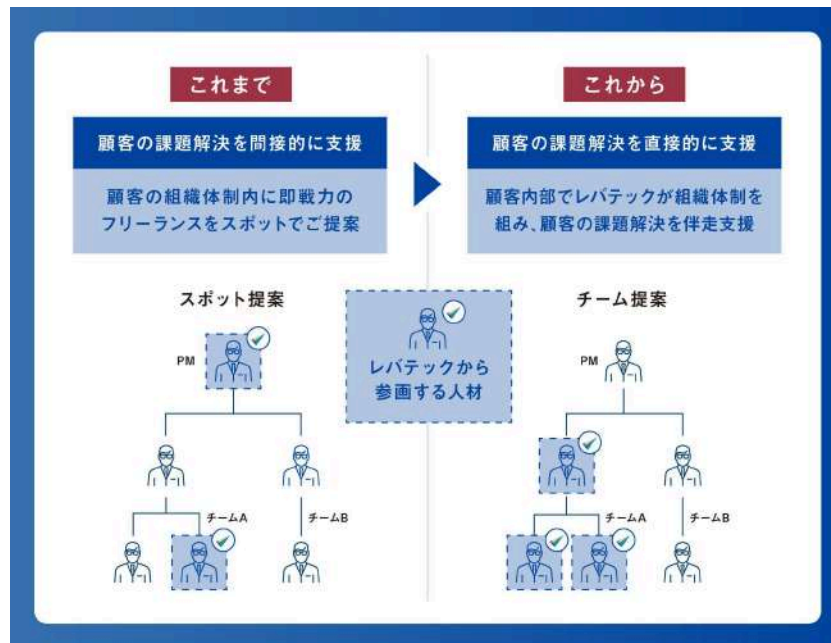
これまで

顧客の課題解決を間接的に支援

顧客の組織体制内に即戦力のフリーランスをスポットでご提案

スポット提案

PM

チームA

チームB

レバテックから参画する人材

これから

顧客の課題解決を直接的に支援

顧客内部でレバテックが組織体制を組み、顧客の課題解決を伴走支援

チーム提案

PM

チームA

チームB